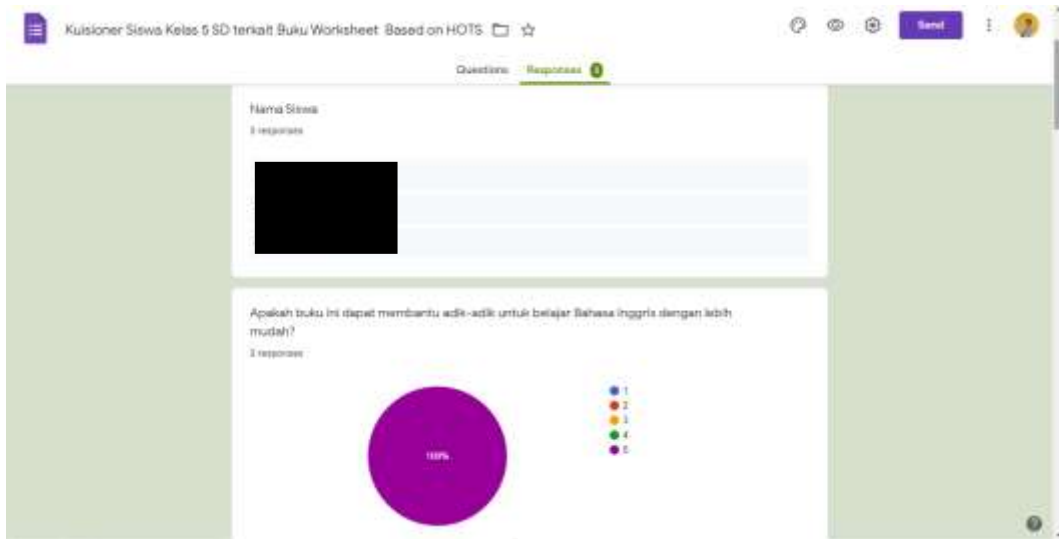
Kuisioner Siswa Kelas 5 SD terkait Buku Worksheet Based on HOTS

Send

Questions Responses 3

Nama Siswa

3 responses

Apakah buku ini dapat membantu adik-adik untuk belajar Bahasa Inggris dengan lebih mudah?

3 responses

100%

1
2
3
4
5